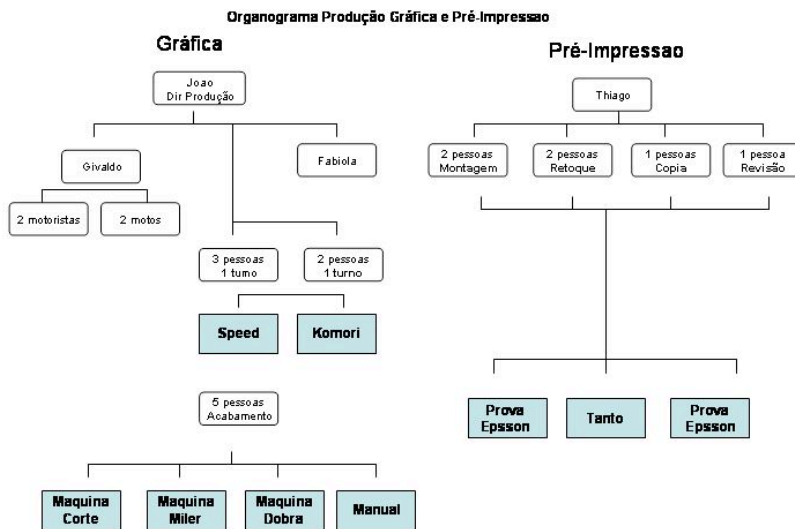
Organograma Produção Gráfica e Pré-Impressao

Gráfica

Joao
Dir Produção

Givaldo

Fabiola

2 motoristas

2 motos

3 pessoas
1 turno

2 pessoas
1 turno

Speed

Komori

5 pessoas
Acabamento

Maquina
Corte

Maquina
Miler

Maquina
Dobra

Manual

Pré-Impressao

Thiago

2 pessoas
Montagem

2 pessoas
Retoque

1 pessoas
Copia

1 pessoa
Revisão

Prova
Epsson

Tanto

Prova
Epsson